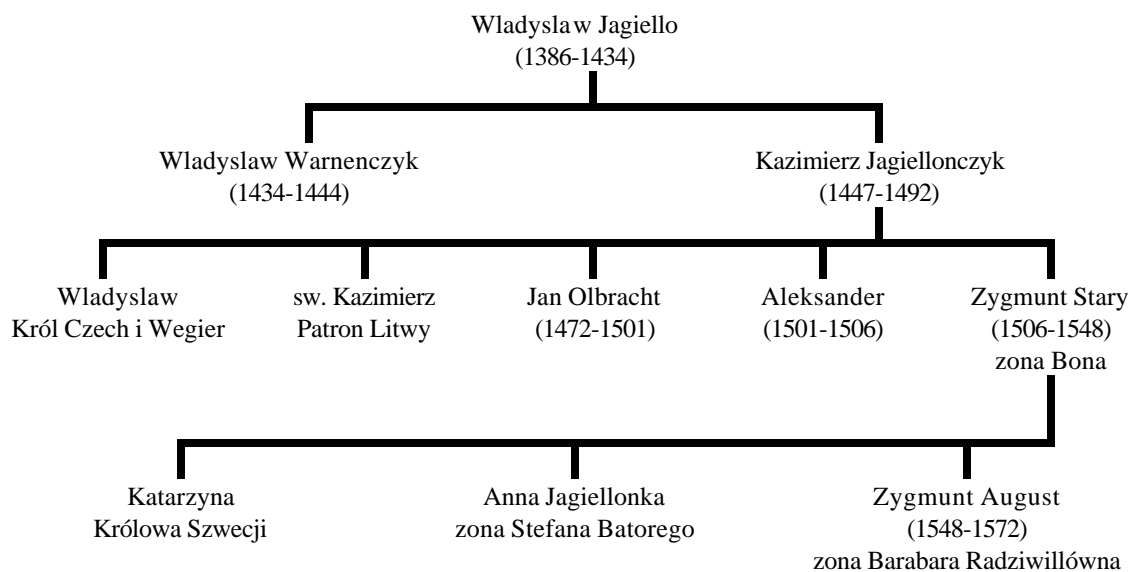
Wladyslaw Jagiello
(1386-1434)

Wladyslaw Warnenczyk
(1434-1444)

Kazimierz Jagiellonczyk
(1447-1492)

Wladyslaw
Król Czech i Wegier

sw. Kazimierz
Patron Litwy

Jan Olbracht
(1472-1501)

Aleksander
(1501-1506)

Zygmunt Stary
(1506-1548)
zona Bona

Katarzyna
Królowa Szwecji

Anna Jagiellonka
zona Stefana Batorego

Zygmunt August
(1548-1572)
zona Barabara Radziwillówna